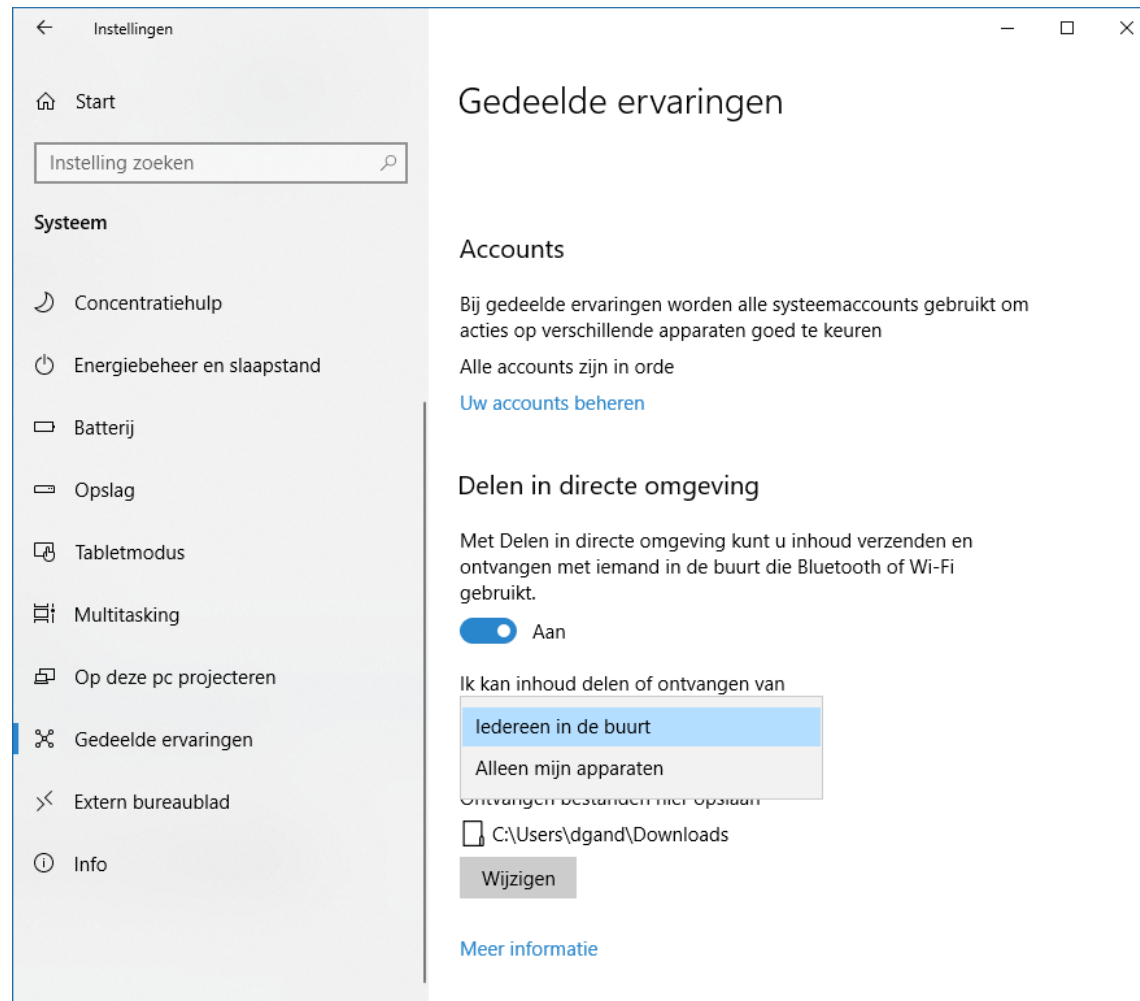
Instellingen

Start

Instelling zoeken

Systeem

Concentratiehulp

Energiebeheer en slaapstand

Batterij

Opslag

Tabletmodus

Multitasking

Op deze pc projecteren

Gedeelde ervaringen

Extern bureaublad

Info

Gedeelde ervaringen

Accounts

Bij gedeelde ervaringen worden alle systeemaccounts gebruikt om acties op verschillende apparaten goed te keuren

Alle accounts zijn in orde

Uw accounts beheren

Delen in directe omgeving

Met Delen in directe omgeving kunt u inhoud verzenden en ontvangen met iemand in de buurt die Bluetooth of Wi-Fi gebruikt.

Aan

Ik kan inhoud delen of ontvangen van

Iedereen in de buurt

Alleen mijn apparaten

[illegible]

C:\Users\dgand\Downloads

Wijzigen

Meer informatie